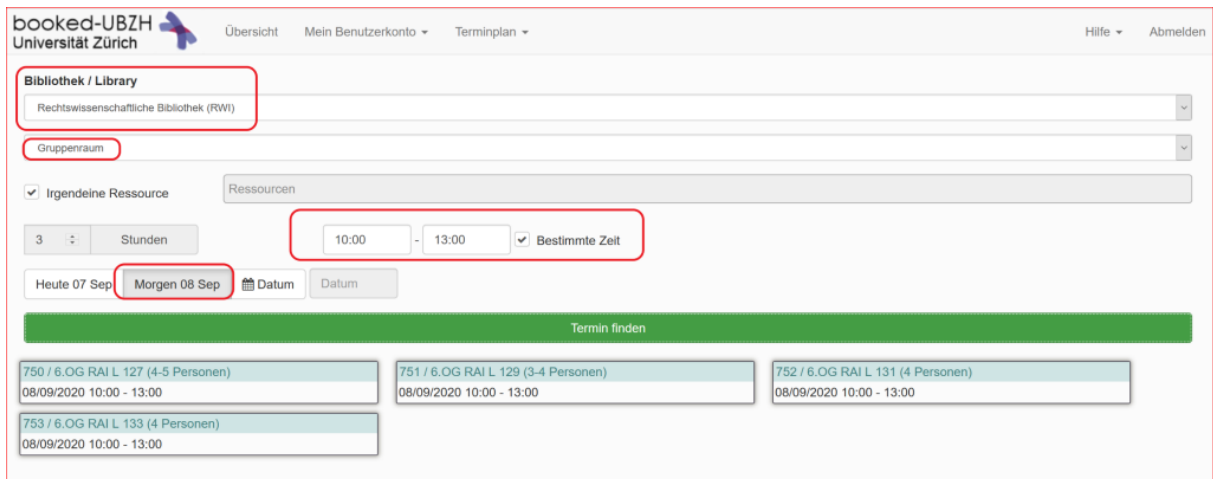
booked-UBZH
Universität Zürich

Übersicht Mein Benutzerkonto ▾ Terminplan ▾

Hilfe ▾ Abmelden

Bibliothek / Library

Rechtswissenschaftliche Bibliothek (RWI)

Gruppenraum

Irgendeine Ressource

Ressourcen

3

Stunden

10:00 - 13:00

Bestimmte Zeit

Heute 07 Sep

Morgen 08 Sep

Datum

Datum

Termin finden

750 / 6.OG RAI L 127 (4-5 Personen)
08/09/2020 10:00 - 13:00

751 / 6.OG RAI L 129 (3-4 Personen)
08/09/2020 10:00 - 13:00

752 / 6.OG RAI L 131 (4 Personen)
08/09/2020 10:00 - 13:00

753 / 6.OG RAI L 133 (4 Personen)
08/09/2020 10:00 - 13:00